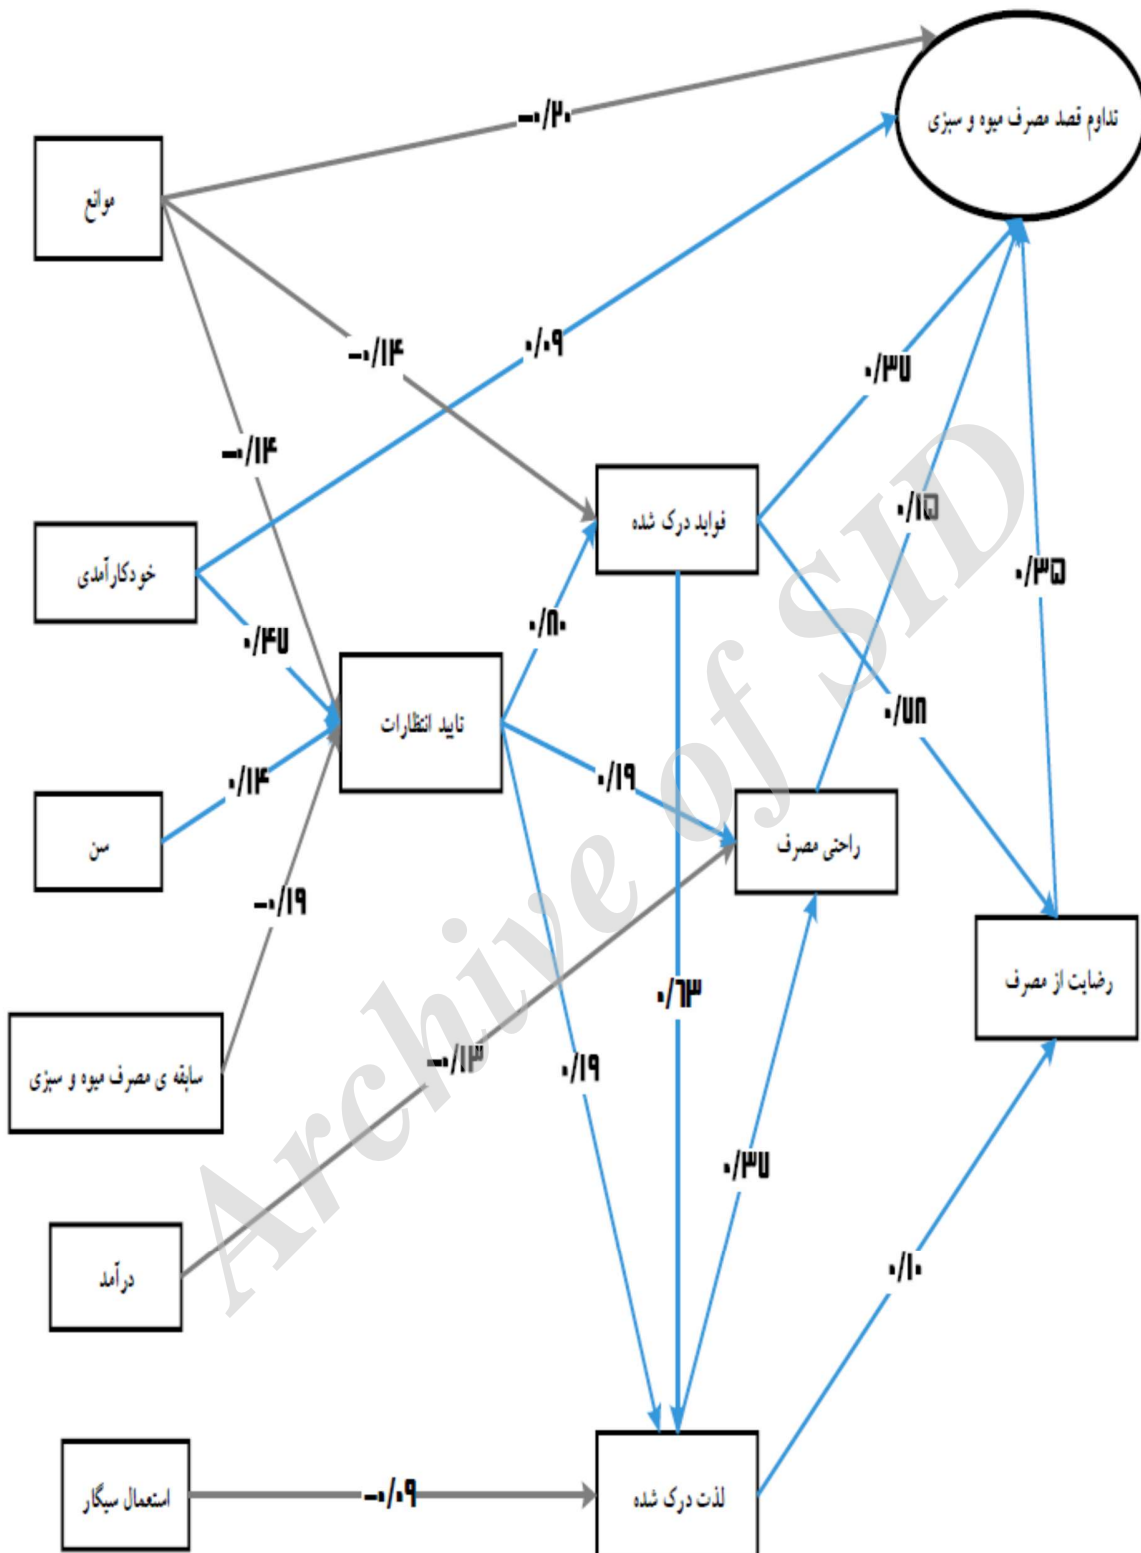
تداوم قصد مصرف میوه و سبزی

موانع

-۰/۲۰

-۰/۱۴

-۰/۱۴

۰/۰۹

۰/۳۷

فواید درک شده

خودکارآمدی

۰/۱۵

۰/۳۵

۰/۴۷

۰/۸۰

تایید انتظارات

۰/۷۸

۰/۱۴

۰/۱۹

سن

راحتی مصرف

-۰/۱۹

رضایت از مصرف

۰/۶۳

سابقه ی مصرف میوه و سبزی

-۰/۱۳

۰/۱۹

۰/۳۷

درآمد

۰/۱۰

استعمال سیگار

-۰/۰۹

لذت درک شده

Archive of SID